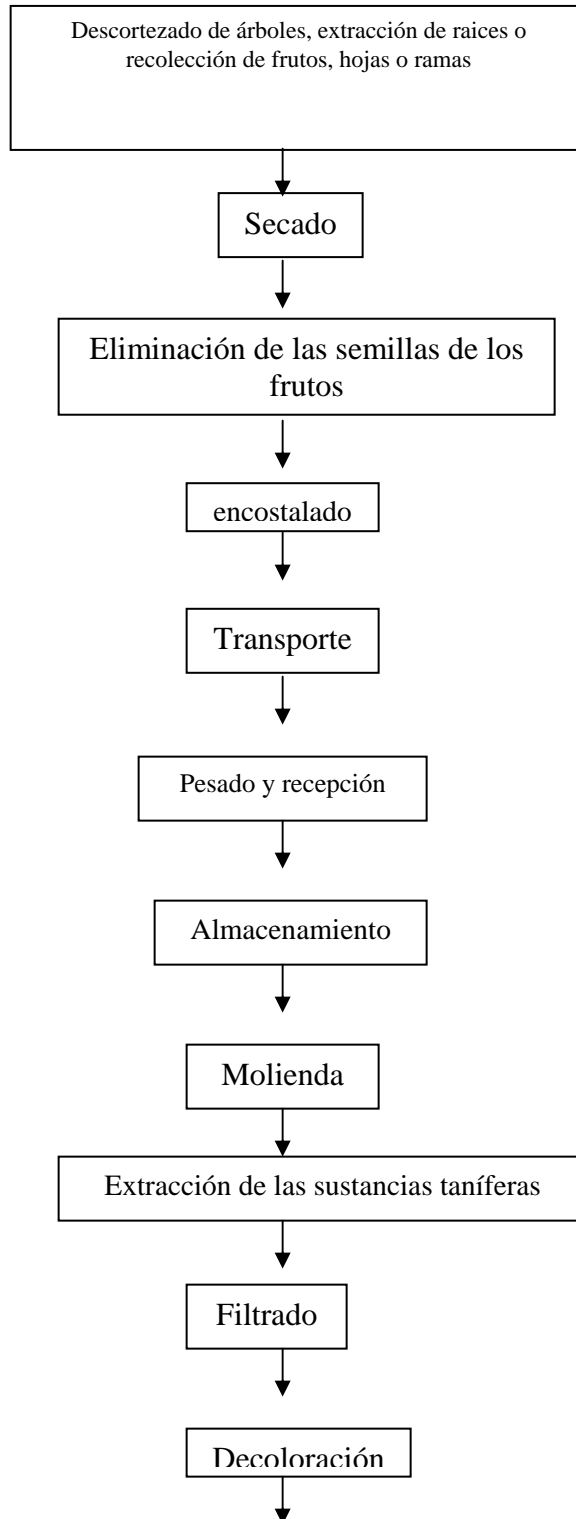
Descortezado de árboles, extracción de raices o recolección de frutos, hojas o ramas

Secado

Eliminación de las semillas de los frutos

encostalado

Transporte

Pesado y recepción

Almacenamiento

Molienda

Extracción de las sustancias taníferas

Filtrado

Decoloración